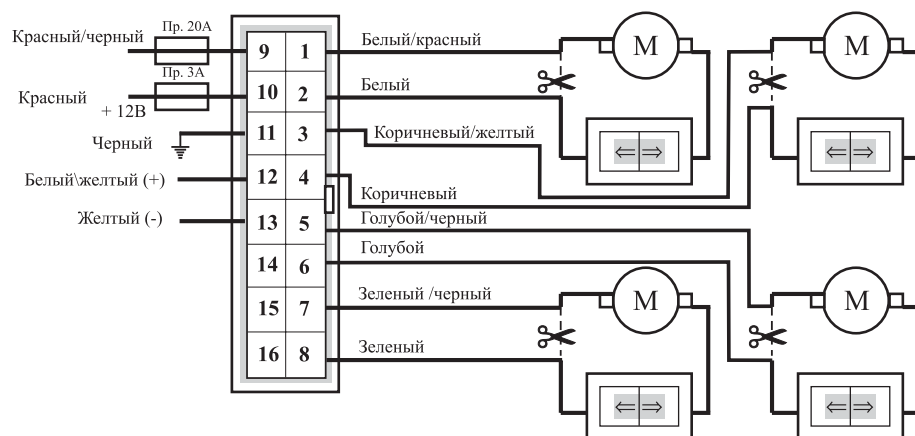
Красный/черный
Пр. 20А
Пр. 3А
Красный
+ 12В
Черный
Белый\желтый (+)
Желтый (-)

| 9 | 1 |
|---|---|
| 10 | 2 |
| 11 | 3 |
| 12 | 4 |
| 13 | 5 |
| 14 | 6 |
| 15 | 7 |
| 16 | 8 |

Белый/красный
Белый
Коричневый/желтый
Коричневый
Голубой/черный
Голубой
Зеленый /черный
Зеленый

M
M
M
M
$\Leftarrow\Rightarrow$
$\Leftarrow\Rightarrow$
$\Leftarrow\Rightarrow$
$\Leftarrow\Rightarrow$